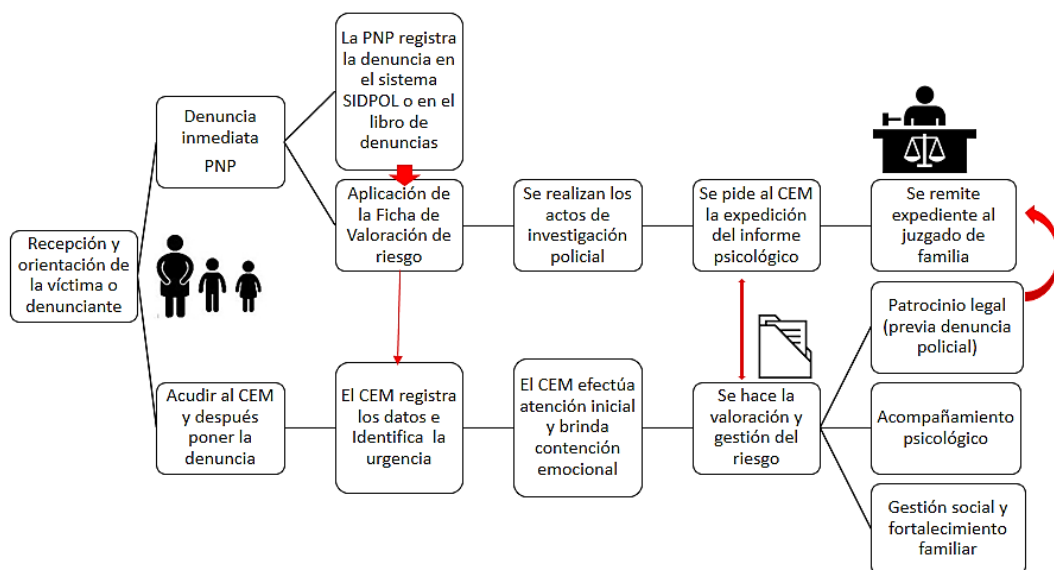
Recepción y orientación de la víctima o denunciante

Denuncia inmediata PNP

La PNP registra la denuncia en el sistema SIDPOL o en el libro de denuncias

Aplicación de la Ficha de Valoración de riesgo

Se realizan los actos de investigación policial

Se pide al CEM la expedición del informe psicológico

Se remite expediente al juzgado de familia

Acudir al CEM y después poner la denuncia

El CEM registra los datos e Identifica la urgencia

El CEM efectúa atención inicial y brinda contención emocional

Se hace la valoración y gestión del riesgo

Patrocinio legal (previa denuncia policial)

Acompañamiento psicológico

Gestión social y fortalecimiento familiar